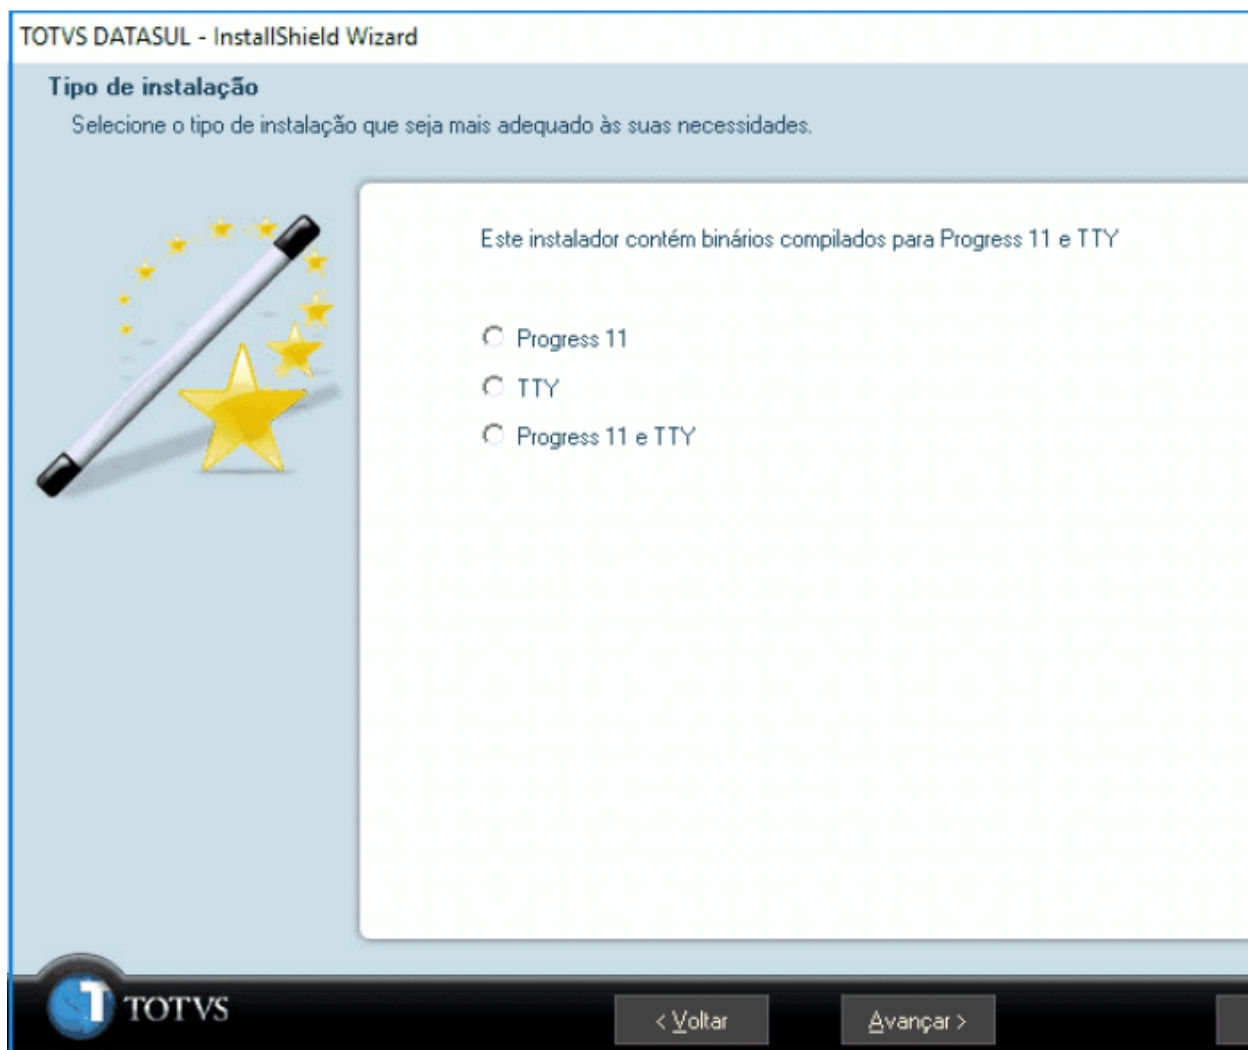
TOTVS DATASUL - InstallShield Wizard

Tipo de instalação

Selecione o tipo de instalação que seja mais adequado às suas necessidades.

Este instalador contém binários compilados para Progress 11 e TTY

Progress 11

TTY

Progress 11 e TTY

TOTVS

< Voltar

Avançar >